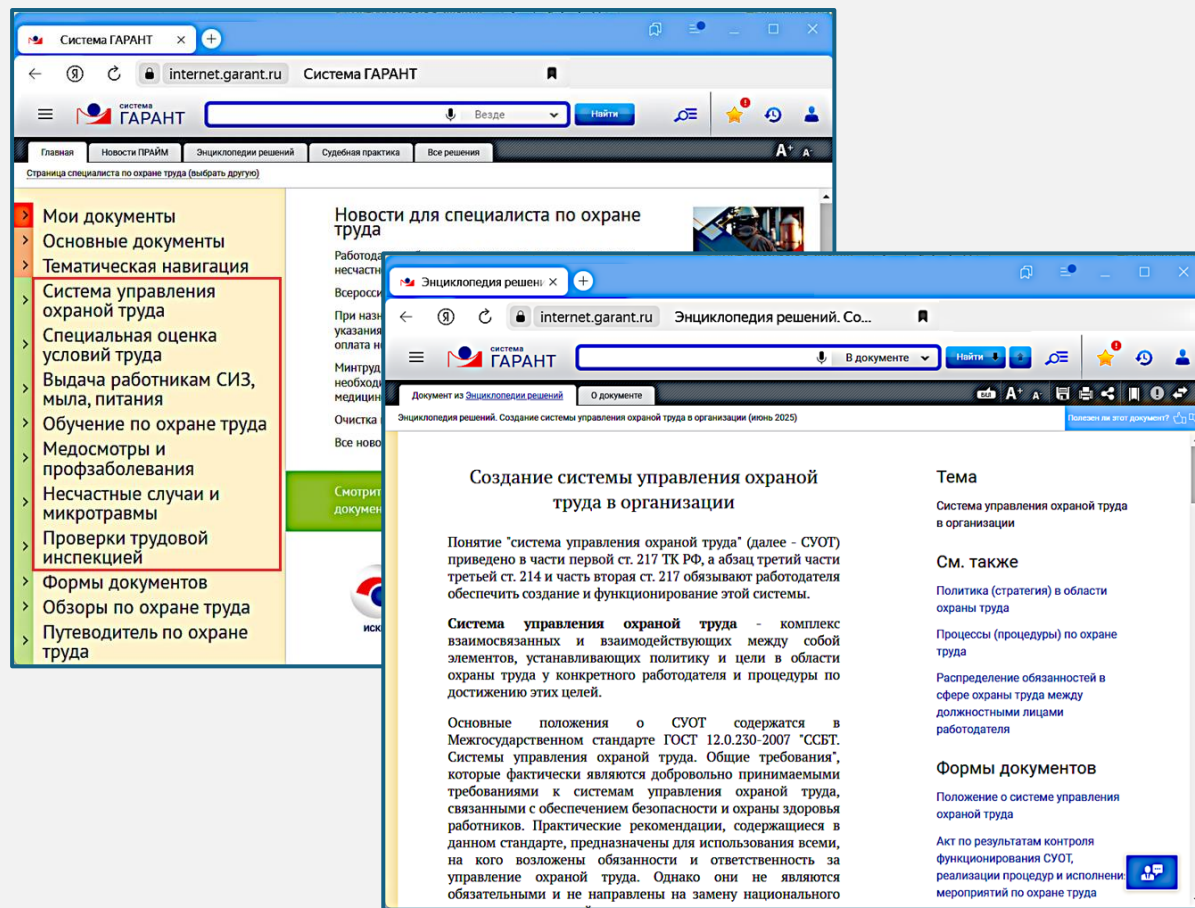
Система ГАРАНТ ×

internet.garant.ru Система ГАРАНТ

система ГАРАНТ

Везде

Найти

Главная | Новости ПРАЙМ | Энциклопедии решений | Судебная практика | Все решения

Страница специалиста по охране труда (выбрать другую)

Мои документы
Основные документы
Тематическая навигация
Система управления охраной труда
Специальная оценка условий труда
Выдача работникам СИЗ, мыла, питания
Обучение по охране труда
Медосмотры и профзаболевания
Несчастные случаи и микротравмы
Проверки трудовой инспекцией
Формы документов
Обзоры по охране труда
Путеводитель по охране труда

Новости для специалиста по охране труда

Работода
несчастн
Всеросси
При назн
указания
оплата н
Минтруд
необходи
медицин
Очистка
Все ново

Смотрит
докумен

иск

Энциклопедия решен ×

internet.garant.ru Энциклопедия решений. Со...

система ГАРАНТ

В документе

Найти

Документ из Энциклопедии решений | О документе

Энциклопедия решений. Создание системы управления охраной труда в организации (июнь 2025)

Полезен ли этот документ?

Создание системы управления охраной труда в организации

Понятие "система управления охраной труда" (далее - СУОТ) приведено в части первой ст. 217 ТК РФ, а абзац третий части третьей ст. 214 и часть вторая ст. 217 обязывают работодателя обеспечить создание и функционирование этой системы.

Система управления охраной труда - комплекс взаимосвязанных и взаимодействующих между собой элементов, устанавливающих политику и цели в области охраны труда у конкретного работодателя и процедуры по достижению этих целей.

Основные положения о СУОТ содержатся в Межгосударственном стандарте ГОСТ 12.0.230-2007 "ССБТ. Системы управления охраной труда. Общие требования", которые фактически являются добровольно принимаемыми требованиями к системам управления охраной труда, связанными с обеспечением безопасности и охраны здоровья работников. Практические рекомендации, содержащиеся в данном стандарте, предназначены для использования всеми, на кого возложены обязанности и ответственность за управление охраной труда. Однако они не являются обязательными и не направлены на замену национального

Тема
Система управления охраной труда в организации

См. также
Политика (стратегия) в области охраны труда
Процессы (процедуры) по охране труда
Распределение обязанностей в сфере охраны труда между должностными лицами работодателя

Формы документов
Положение о системе управления охраной труда
Акт по результатам контроля функционирования СУОТ, реализации процедур и исполнени мероприятий по охране труда